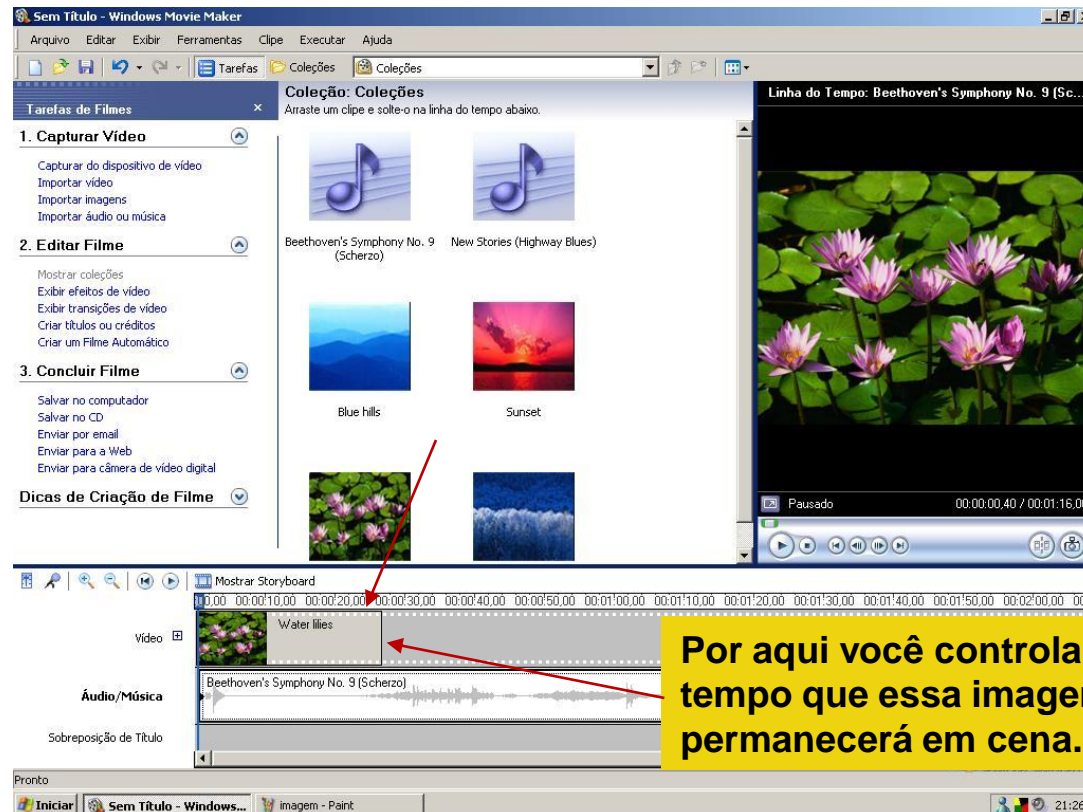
Sem Título - Windows Movie Maker

Arquivo Editar Exibir Ferramentas Clipe Executar Ajuda

Tarefas Coleções Coleções

Tarefas de Filmes ×

1. Capturar Vídeo

Capturar do dispositivo de vídeo
Importar vídeo
Importar imagens
Importar áudio ou música

2. Editar Filme

Mostrar coleções
Exibir efeitos de vídeo
Exibir transições de vídeo
Criar títulos ou créditos
Criar um Filme Automático

3. Concluir Filme

Salvar no computador
Salvar no CD
Enviar por email
Enviar para a Web
Enviar para câmera de vídeo digital

Dicas de Criação de Filme

Coleção: Coleções
Arraste um clipe e solte-o na linha do tempo abaixo.

Beethoven's Symphony No. 9 (Scherzo)

New Stories (Highway Blues)

Blue hills

Sunset

Linha do Tempo: Beethoven's Symphony No. 9 (Sc...

Pausado

00:00:00,40 / 00:01:16,00

Mostrar Storyboard

0,00 00:00:10,00 00:00:20,00 00:00:30,00 00:00:40,00 00:00:50,00 00:01:00,00 00:01:10,00 00:01:20,00 00:01:30,00 00:01:40,00 00:01:50,00 00:02:00,00

Vídeo

Water lilies

Áudio/Música

Beethoven's Symphony No. 9 (Scherzo)

Sobreposição de Título

Por aqui você controla
tempo que essa imagem
permanecerá em cena.

Pronto

Iniciar Sem Título - Windows... imagem - Paint

21:26